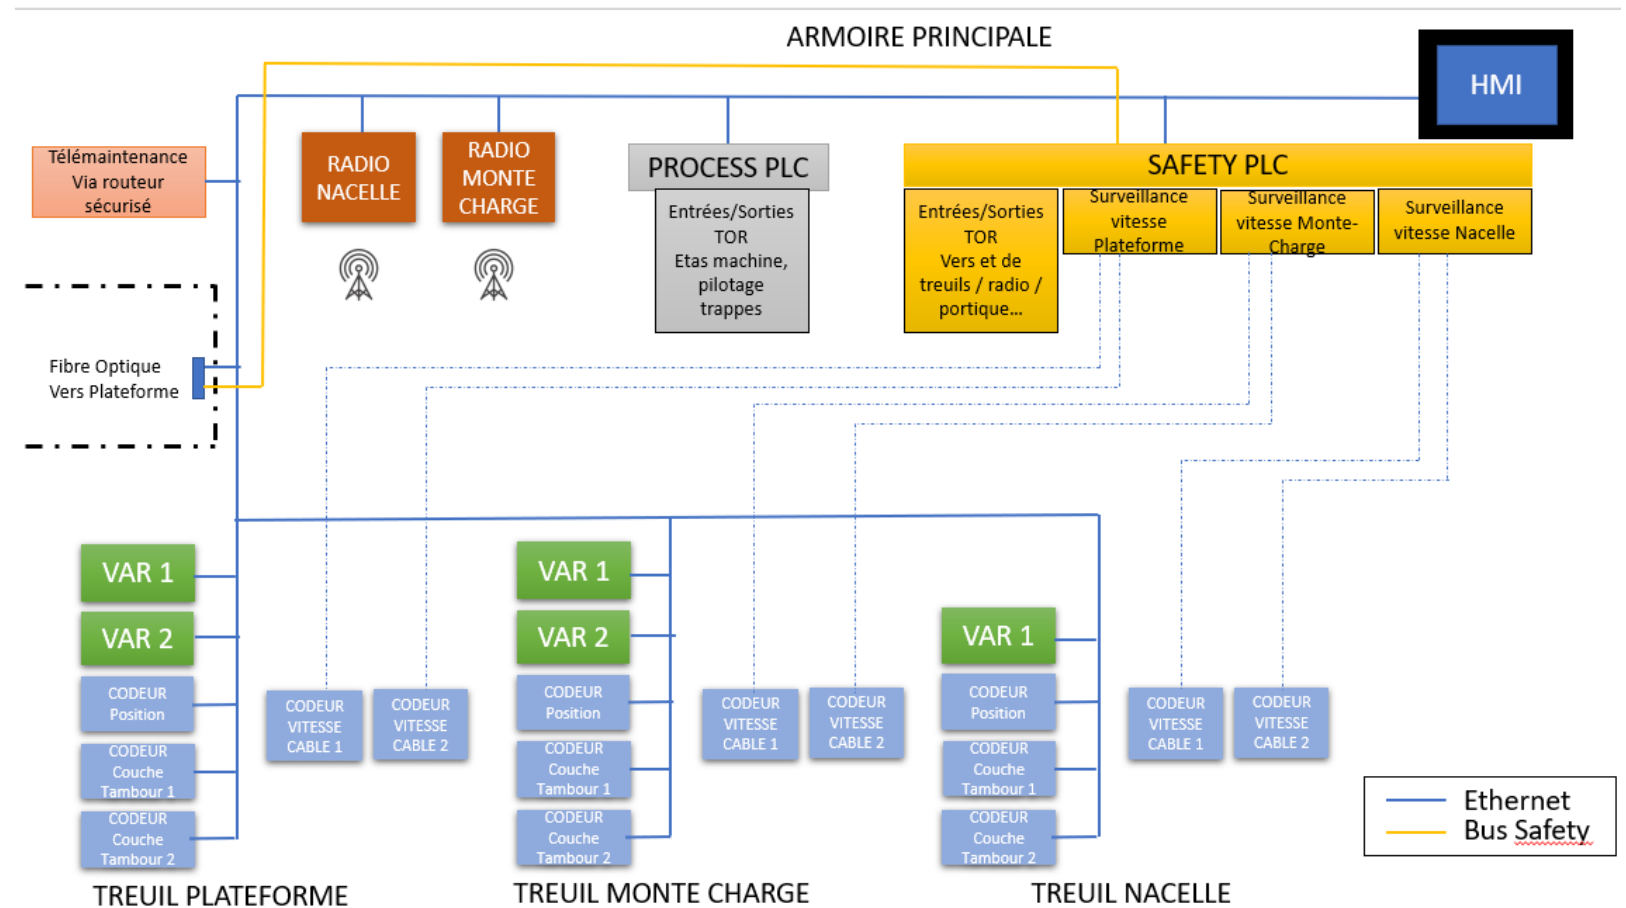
ARMOIRE PRINCIPALE

HMI

Télémaintenance Via routeur sécurisé

RADIO NACELLE

RADIO MONTE CHARGE

PROCESS PLC

Entrées/Sorties TOR
Etas machine, pilotage trappes

SAFETY PLC

Entrées/Sorties TOR
Vers et de treuils / radio / portique...

Surveillance vitesse Plateforme

Surveillance vitesse Monte-Charge

Surveillance vitesse Nacelle

Fibre Optique Vers Plateforme

VAR 1

VAR 2

CODEUR Position

CODEUR Couche Tambour 1

CODEUR Couche Tambour 2

CODEUR VITESSE CABLE 1

CODEUR VITESSE CABLE 2

VAR 1

VAR 2

CODEUR Position

CODEUR Couche Tambour 1

CODEUR Couche Tambour 2

CODEUR VITESSE CABLE 1

CODEUR VITESSE CABLE 2

VAR 1

CODEUR Position

CODEUR Couche Tambour 1

CODEUR Couche Tambour 2

CODEUR VITESSE CABLE 1

CODEUR VITESSE CABLE 2

Ethernet
Bus Safety

TREUIL PLATEFORME

TREUIL MONTE CHARGE

TREUIL NACELLE